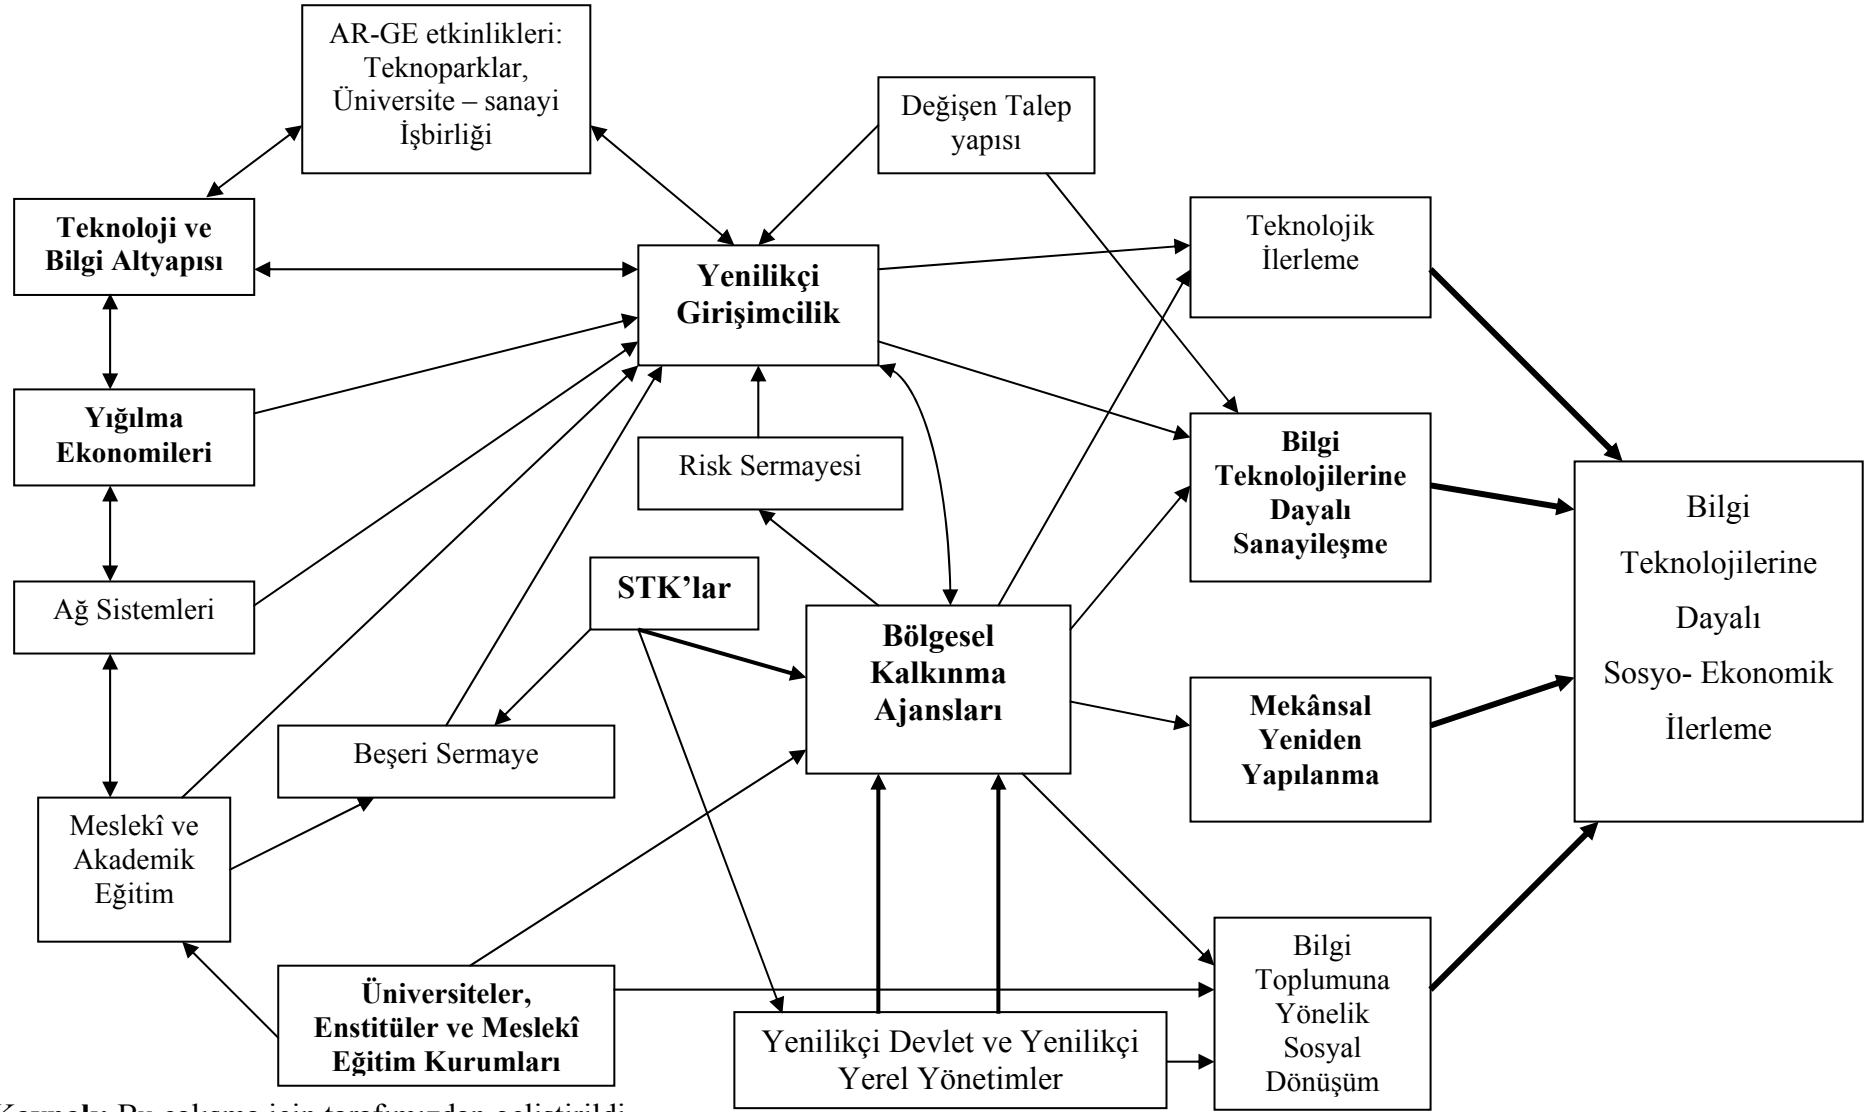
AR-GE etkinlikleri: Teknoparklar, Üniversite – sanayi İşbirliği

Değişen Talep yapısı

Teknoloji ve Bilgi Altyapısı

Yenilikçi Girişimcilik

Teknolojik İlerleme

Yığılma Ekonomileri

Risk Sermayesi

Bilgi Teknolojilerine Dayalı Sanayileşme

Bilgi Teknolojilerine Dayalı Sosyo- Ekonomik İlerleme

STK'lar

Ağ Sistemleri

Bölgesel Kalkınma Ajansları

Mekânsal Yeniden Yapılanma

Beşeri Sermaye

Meslekî ve Akademik Eğitim

Bilgi Toplumuna Yönelik Sosyal Dönüşüm

Üniversiteler, Enstitüler ve Meslekî Eğitim Kurumları

Yenilikçi Devlet ve Yenilikçi Yerel Yönetimler

Kaynak: Bu çalışma için tarafımızdan geliştirildi